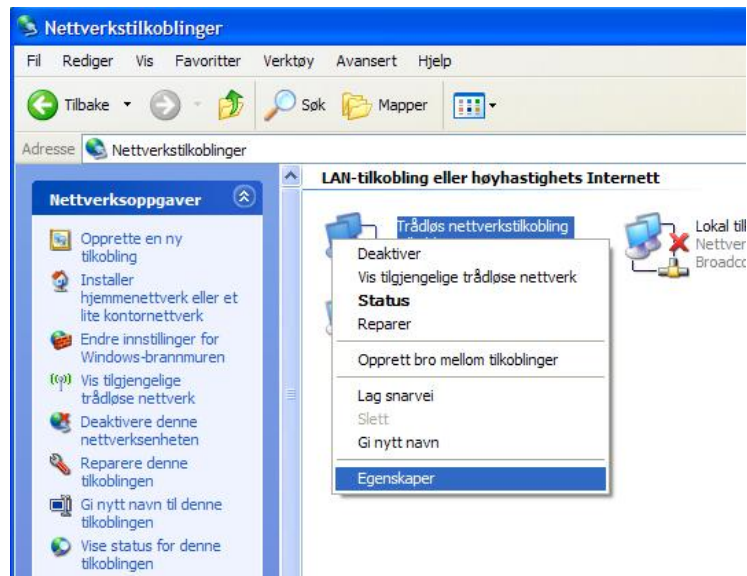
Nettverkstilkoblinger

Fil Rediger Vis Favoritter Verktøy Avansert Hjelp

Tilbake Søk Mapper

Adresse Nettverkstilkoblinger

Nettverksoppgaver

Opprette en ny tilkobling

Installer hjemmenettverk eller et lite kontornettverk

Endre innstillinger for Windows-brannmuren

Vis tilgjengelige trådløse nettverk

Deaktivere denne nettverksenheten

Reparere denne tilkoblingen

Gi nytt navn til denne tilkoblingen

Vise status for denne tilkoblingen

LAN-tilkobling eller høyhastighets Internett

Trådløs nettverkstilkobling

Lokal til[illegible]
Nettver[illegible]
Broadco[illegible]

Deaktiver
Vis tilgjengelige trådløse nettverk
Status
Reparer

Opprett bro mellom tilkoblinger

Lag snarvei
Slett
Gi nytt navn

Egenskaper